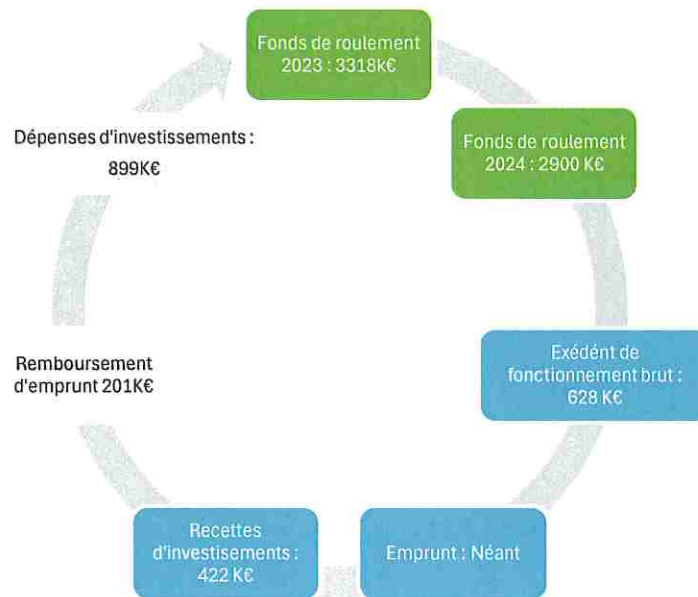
Fonds de roulement 2023 : 3318k€

Fonds de roulement 2024 : 2900 K€

Exédent de fonctionnement brut : 628 K€

Emprunt : Néant

Recettes d'investisements : 422 K€

Remboursement d'emprunt 201K€

Dépenses d'investissements : 899K€